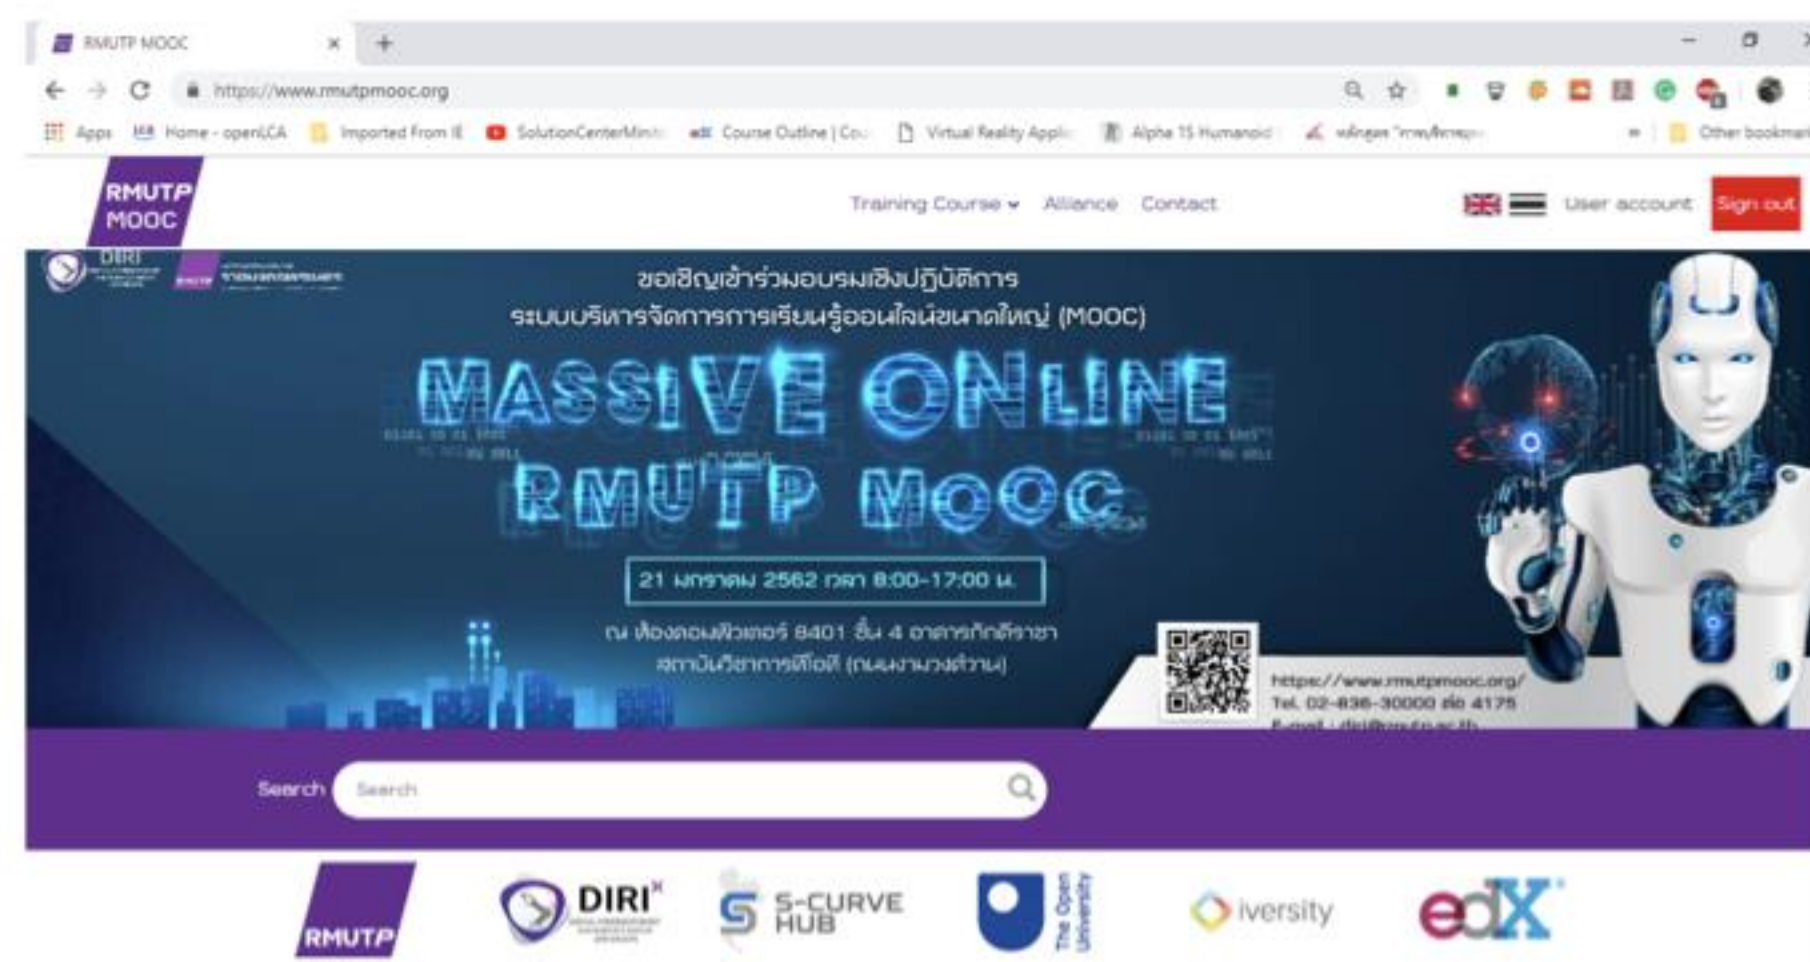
RMUTP MOOC ×
https://www.rmutpmooc.org
Apps Home - openLCA Imported From IE SolutionCenterMin Course Outline | Co Virtual Reality Applic Alpha 1S Humanoid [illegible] Other bookmarks

RMUTP MOOC
Training Course Alliance Contact User account Sign out

DIRI
ขอเชิญเข้าร่วมอบรมเชิงปฏิบัติการ
ระบบบริหารจัดการการเรียนรู้ออนไลน์ขนาดใหญ่ (MOOC)
MASSIVE ONLINE
RMUTP MOOC
21 มกราคม 2562 เวลา 8:00-17:00 น.
ณ ห้องคอมพิวเตอร์ 8401 ชั้น 4 อาคารภักดีราชา
สถาบันวิจัยการศึกษา (ถนนงามวงศ์วาน)
https://www.rmutpmooc.org/
Tel. 02-836-30000 ต่อ 4175
E-mail : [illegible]

Search Search

RMUTP
DIRI
S-CURVE HUB
The Open University
iversity
edX